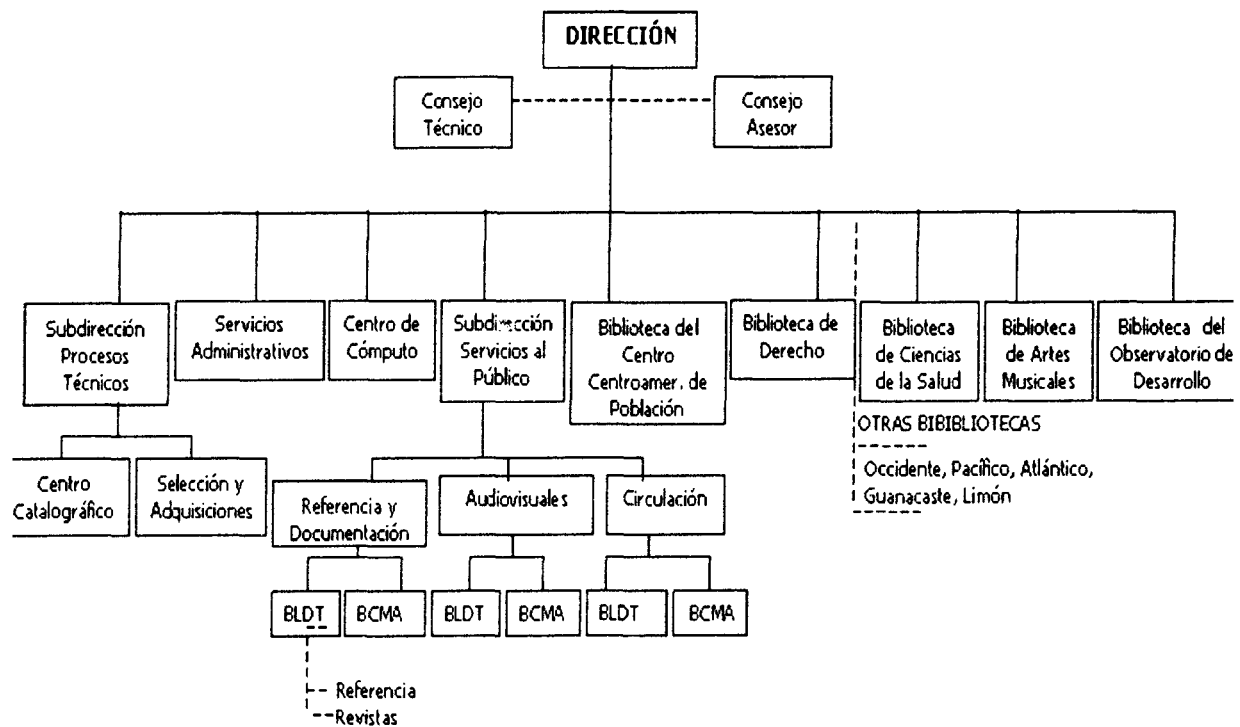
DIRECCIÓN

Consejo Técnico

Consejo Asesor

Subdirección Procesos Técnicos

Servicios Administrativos

Centro de Cómputo

Subdirección Servicios al Público

Biblioteca del Centro Centroamer. de Población

Biblioteca de Derecho

Biblioteca de Ciencias de la Salud

Biblioteca de Artes Musicales

Biblioteca del Observatorio de Desarrollo

OTRAS BIBIBLIOTECAS

Occidente, Pacífico, Atlántico, Guanacaste, Limón

Centro Catalográfico

Selección y Adquisiciones

Referencia y Documentación

Audiovisuales

Circulación

BLDT

BCMA

BLDT

BCMA

BLDT

BCMA

Referencia

Revistas